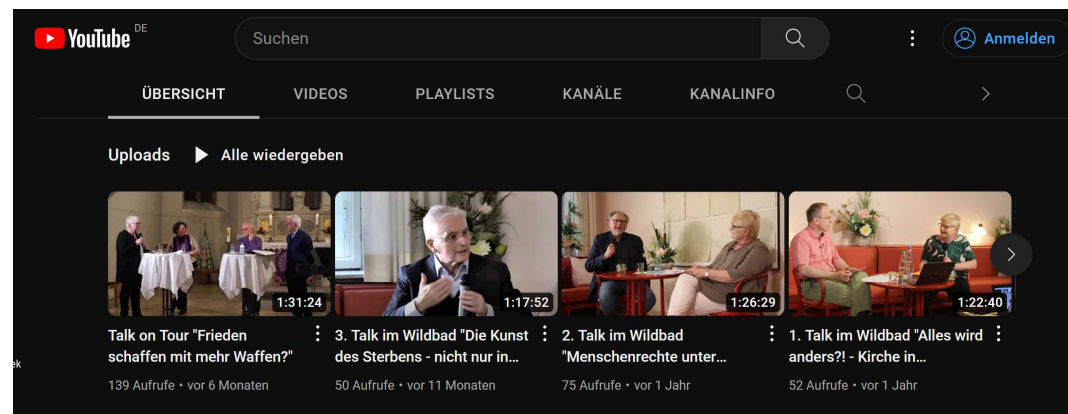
YouTube DE

Suchen

Anmelden

ÜBERSICHT VIDEOS PLAYLISTS KANÄLE KANALINFO

Uploads Alle wiedergeben

1:31:24
Talk on Tour "Frieden schaffen mit mehr Waffen?"
139 Aufrufe • vor 6 Monaten

1:17:52
3. Talk im Wildbad "Die Kunst des Sterbens - nicht nur in...
50 Aufrufe • vor 11 Monaten

1:26:29
2. Talk im Wildbad "Menschenrechte unter...
75 Aufrufe • vor 1 Jahr

1:22:40
1. Talk im Wildbad "Alles wird anders?! - Kirche in...
52 Aufrufe • vor 1 Jahr

ek